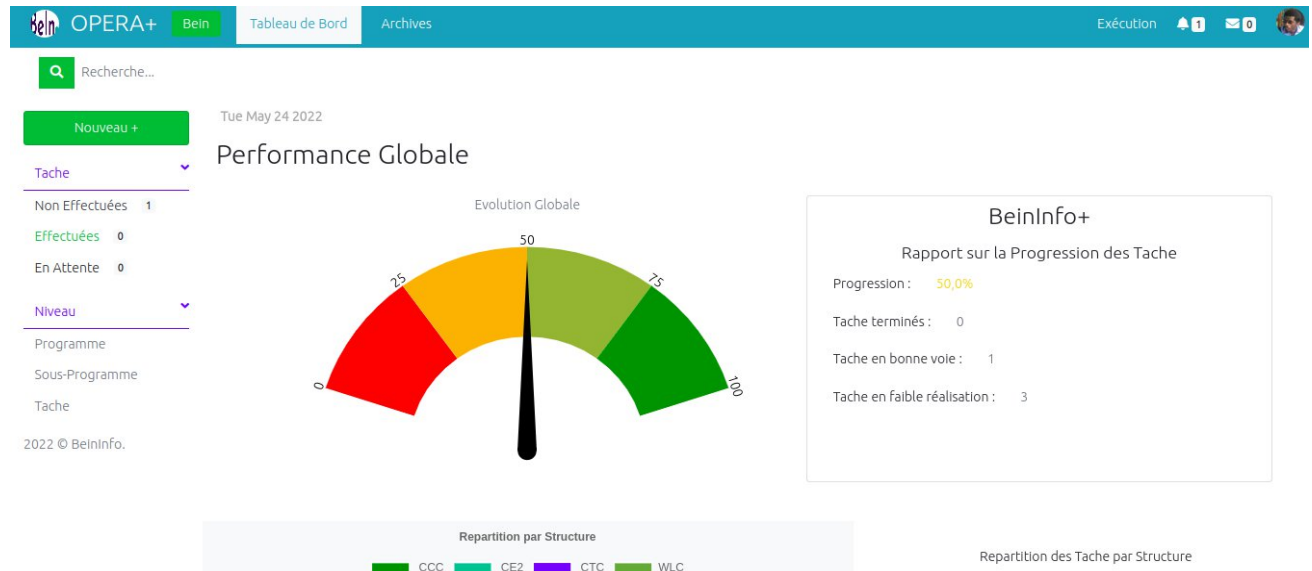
OPERA+ Bein Tableau de Bord Archives Exécution 1 0

Recherche...

Nouveau +

Tache
Non Effectuées 1
Effectuées 0
En Attente 0

Niveau
Programme
Sous-Programme
Tache

2022 © BeinInfo.

Tue May 24 2022

Performance Globale

Evolution Globale

0
25
50
75
100

BeinInfo+

Rapport sur la Progression des Tache

Progression : 50,0%

Tache terminés : 0

Tache en bonne voie : 1

Tache en faible réalisation : 3

Repartition par Structure

CCC CE2 CTC WLC

Repartition des Tache par Structure